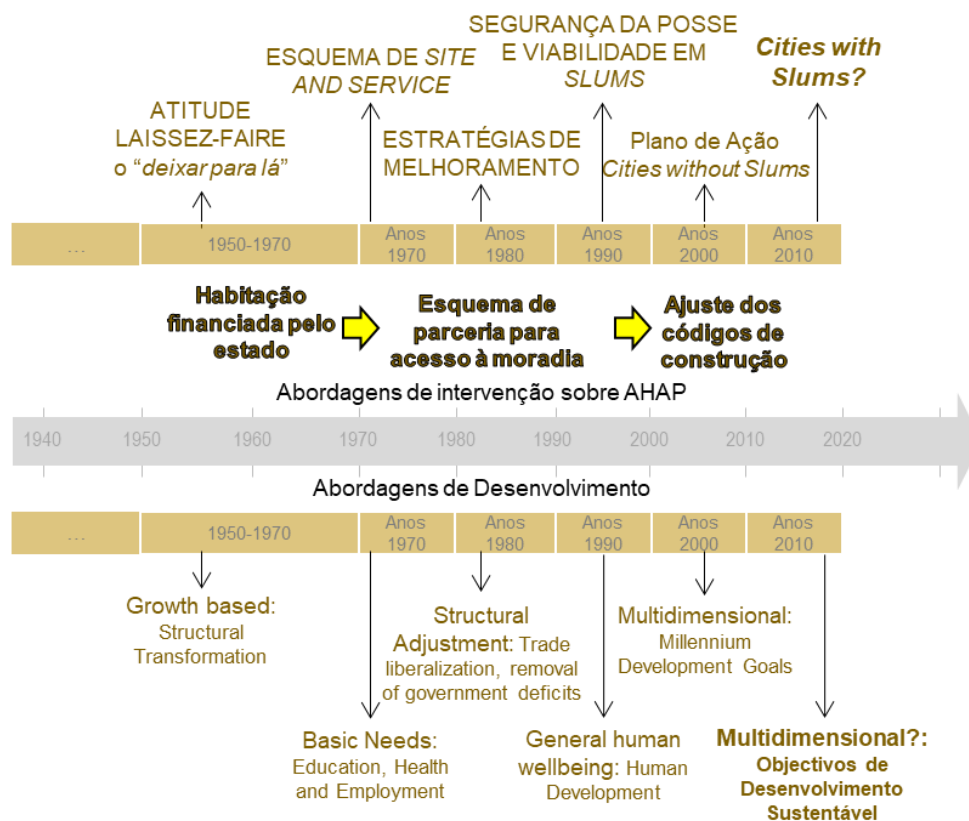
SEGURANÇA DA POSSE E VIABILIDADE EM SLUMS

Cities with Slums?

ESQUEMA DE SITE AND SERVICE

ATITUDE LAISSEZ-FAIRE o "deixar para lá"

ESTRATÉGIAS DE MELHORAMENTO

Plano de Ação Cities without Slums

| ... | 1950-1970 | Anos 1970 | Anos 1980 | Anos 1990 | Anos 2000 | Anos 2010 |
|---|---|---|---|---|---|---|

Habitação financiada pelo estado

Esquema de parceria para acesso à moradia

Ajuste dos códigos de construção

Abordagens de intervenção sobre AHAP

1940 1950 1960 1970 1980 1990 2000 2010 2020

Abordagens de Desenvolvimento

| ... | 1950-1970 | Anos 1970 | Anos 1980 | Anos 1990 | Anos 2000 | Anos 2010 |
|---|---|---|---|---|---|---|

Growth based: Structural Transformation

Structural Adjustment: Trade liberalization, removal of government deficits

Multidimensional: Millennium Development Goals

Basic Needs: Education, Health and Employment

General human wellbeing: Human Development

Multidimensional?: Objectivos de Desenvolvimento Sustentável